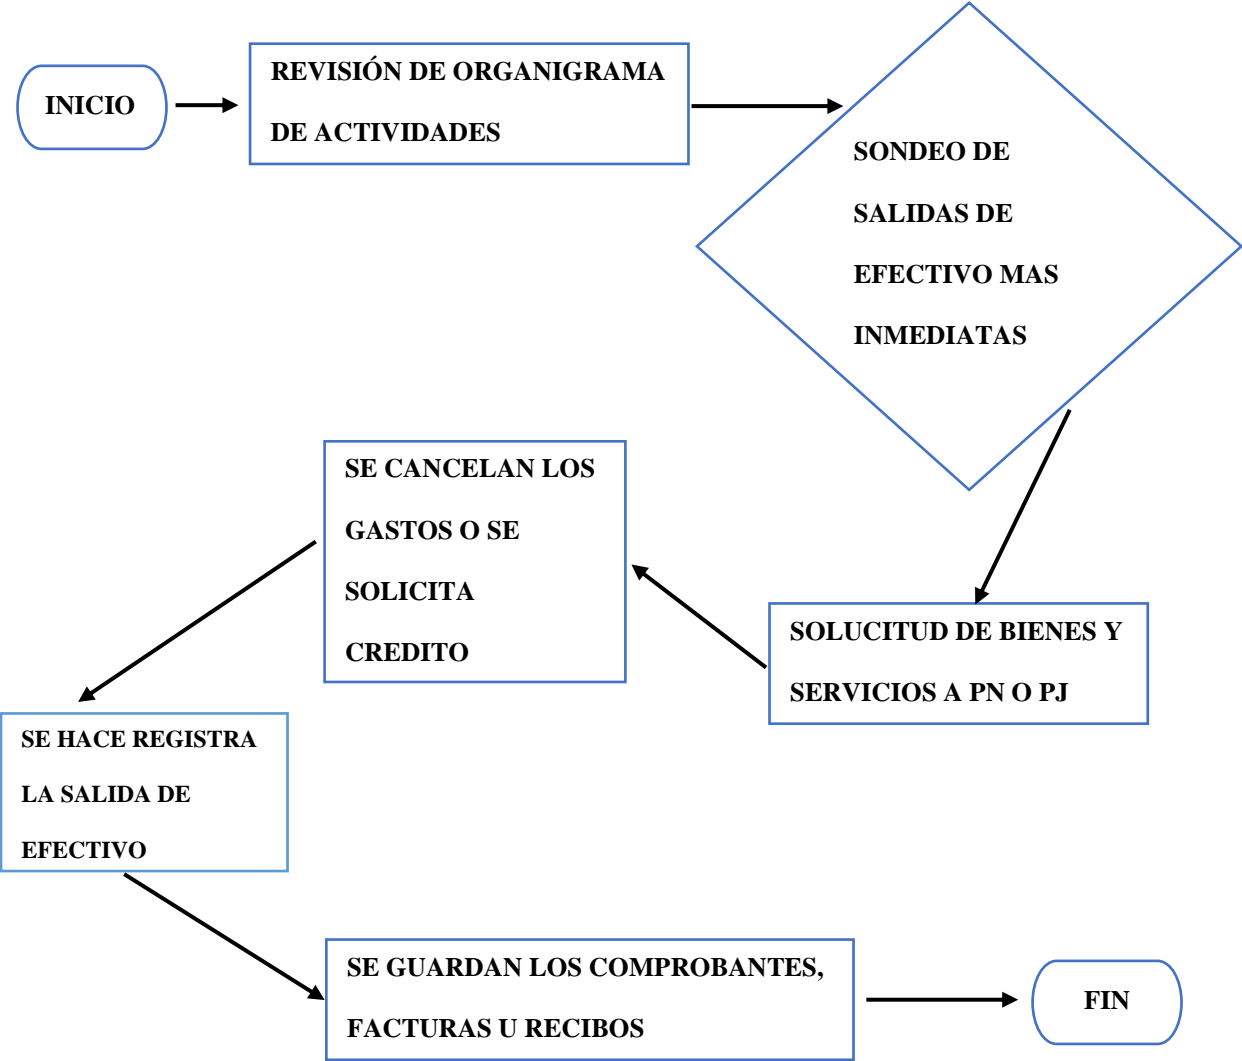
INICIO

REVISIÓN DE ORGANIGRAMA DE ACTIVIDADES

SONDEO DE SALIDAS DE EFECTIVO MAS INMEDIATAS

SOLUCITUD DE BIENES Y SERVICIOS A PN O PJ

SE CANCELAN LOS GASTOS O SE SOLICITA CREDITO

SE HACE REGISTRA LA SALIDA DE EFECTIVO

SE GUARDAN LOS COMPROBANTES, FACTURAS U RECIBOS

FIN